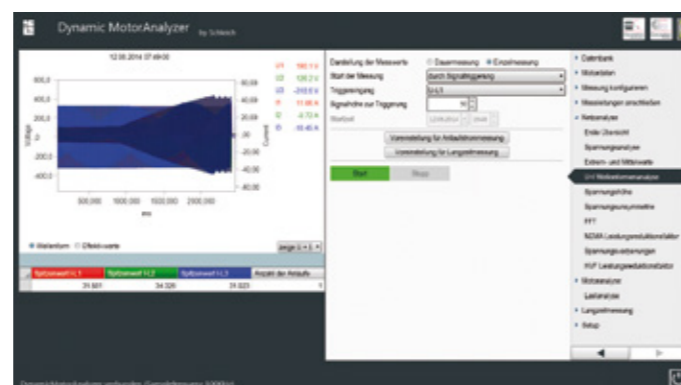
Dynamic MotorAnalyzer by Schleich

12.06.2014 07:49:00

U1 190.1 V
U2 126.2 V
U3 -249.6 V
I1 11.66 A
I2 -2.72 A
I3 -10.45 A

600,0
400,0
200,0
0
-200,0
-400,0

Voltage

60,00
40,00
20,00
0
-20,00
-40,00
-60,00

Current

500,000 1000,000 1500,000 2000,000
ms

Wellenform Effektivwerte

zeige 1 + 1

| Spitzenwert I1 | Spitzenwert I2 | Spitzenwert I3 | Anzahl der Anläufe |
|---|---|---|---|
| 39.561 | 34.326 | 39.023 | 1 |

Darstellung der Messwerte Dauermessung Einzelmessung
Start der Messung durch Signaltriggerung
Triggereingang U-L1
Signalhöhe zur Triggerung
Startzeit

Voreinstellung für Anlaufstrommessung
Voreinstellung für Langzeitmessung

Start Stopp

Datenbank
Motordaten
Messung konfigurieren
Messleitungen anschließen
Netzanalyse
Erster Übersicht
Spannungsanalyse
Extrem- und Mittelwerte
U-I Motoranlaufanalyse
Spannungshöhe
Spannungsunsymmetrie
FFT
NEMA Leistungsreduktionsfaktor
Spannungsüberlagerungen
HVF Leistungsreduktionsfaktor
Motoranalyse
Lastanalyse
Langzeitmessung
Setup

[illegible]